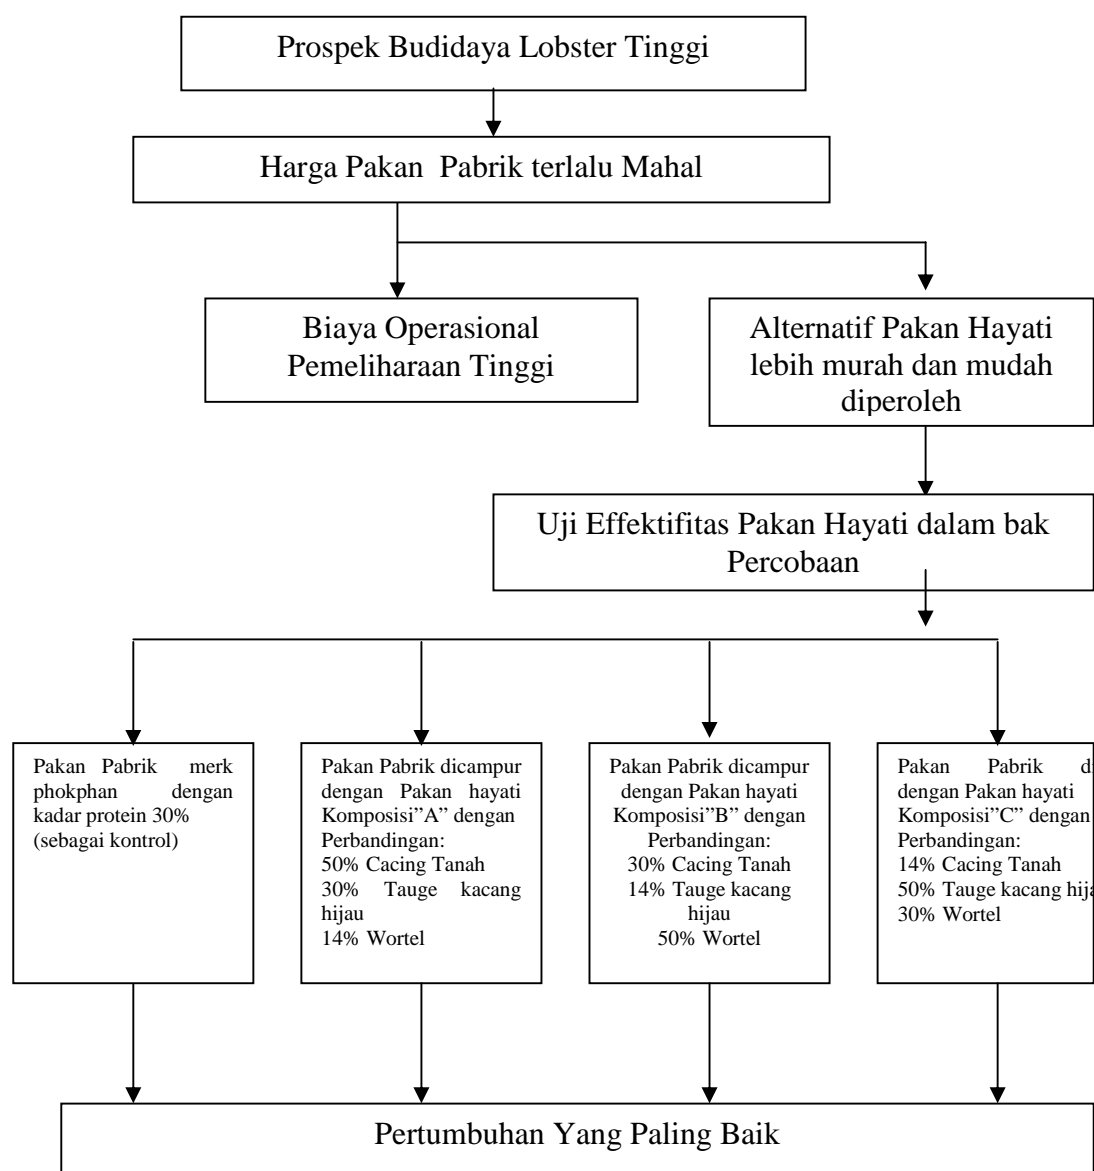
Prospek Budidaya Lobster Tinggi

Harga Pakan Pabrik terlalu Mahal

Biaya Operasional Pemeliharaan Tinggi

Alternatif Pakan Hayati lebih murah dan mudah diperoleh

Uji Effektifitas Pakan Hayati dalam bak Percobaan

Pakan Pabrik merk phokphan dengan kadar protein 30% (sebagai kontrol)

Pakan Pabrik dicampur dengan Pakan hayati Komposisi"A" dengan Perbandingan:
50% Cacing Tanah
30% Tauge kacang hijau
14% Wortel

Pakan Pabrik dicampur dengan Pakan hayati Komposisi"B" dengan Perbandingan:
30% Cacing Tanah
14% Tauge kacang hijau
50% Wortel

Pakan Pabrik d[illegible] dengan Pakan hayati Komposisi"C" dengan Perbandingan:
14% Cacing Tanah
50% Tauge kacang hij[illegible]
30% Wortel

Pertumbuhan Yang Paling Baik